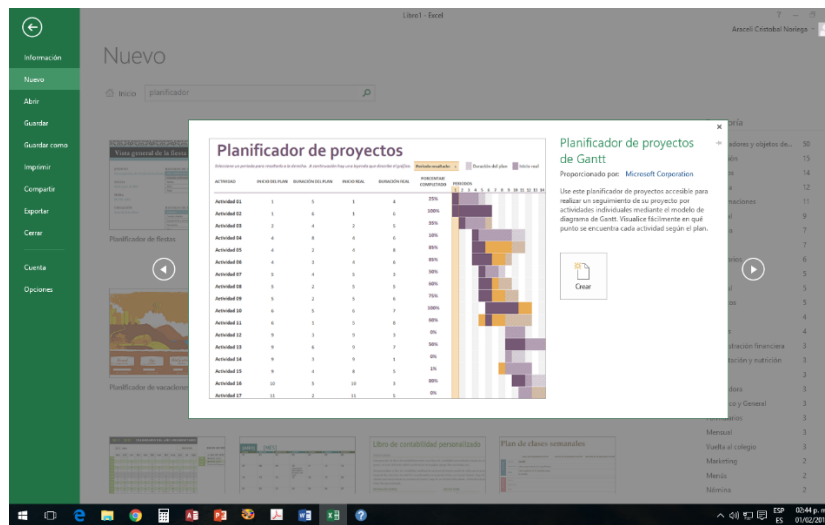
Libro1 - Excel

Araceli Cristobal Noriega

Información
Nuevo
Abrir
Guardar
Guardar como
Imprimir
Compartir
Exportar
Cerrar
Cuenta
Opciones

Nuevo

Inicio planificador

Planificador de fiestas

Planificador de vacaciones

Planificador de proyectos

| ACTIVIDAD | INICIO DEL PLAN | DURACIÓN DEL PLAN | INICIO REAL | DURACIÓN REAL | PORCENTAJE COMPLETADO |
|---|---|---|---|---|---|
| Actividad 01 | 1 | 5 | 1 | 4 | 25% |
| Actividad 02 | 1 | 6 | 1 | 6 | 100% |
| Actividad 03 | 2 | 4 | 2 | 5 | 35% |
| Actividad 04 | 4 | 8 | 4 | 6 | 10% |
| Actividad 05 | 4 | 2 | 4 | 8 | 85% |
| Actividad 06 | 4 | 3 | 4 | 6 | 85% |
| Actividad 07 | 5 | 4 | 5 | 3 | 50% |
| Actividad 08 | 5 | 2 | 5 | 5 | 60% |
| Actividad 09 | 5 | 2 | 5 | 6 | 75% |
| Actividad 10 | 6 | 5 | 6 | 7 | 100% |
| Actividad 11 | 6 | 1 | 5 | 8 | 60% |
| Actividad 12 | 9 | 3 | 9 | 3 | 0% |
| Actividad 13 | 9 | 6 | 9 | 7 | 50% |
| Actividad 14 | 9 | 3 | 9 | 1 | 0% |
| Actividad 15 | 9 | 4 | 8 | 5 | 1% |
| Actividad 16 | 10 | 5 | 10 | 3 | 80% |
| Actividad 17 | 11 | 2 | 11 | 5 | 0% |

Planificador de proyectos de Gantt
Proporcionado por: Microsoft Corporation

Use este planificador de proyectos accesible para realizar un seguimiento de su proyecto por actividades individuales mediante el modelo de diagrama de Gantt. Visualice fácilmente en qué punto se encuentra cada actividad según el plan.

Crear

Libro de contabilidad personalizado
Plan de clases semanales

Mensual
Vuelta al colegio
Marketing
Nómina

ESP ES 02:44 p. m. 01/02/201